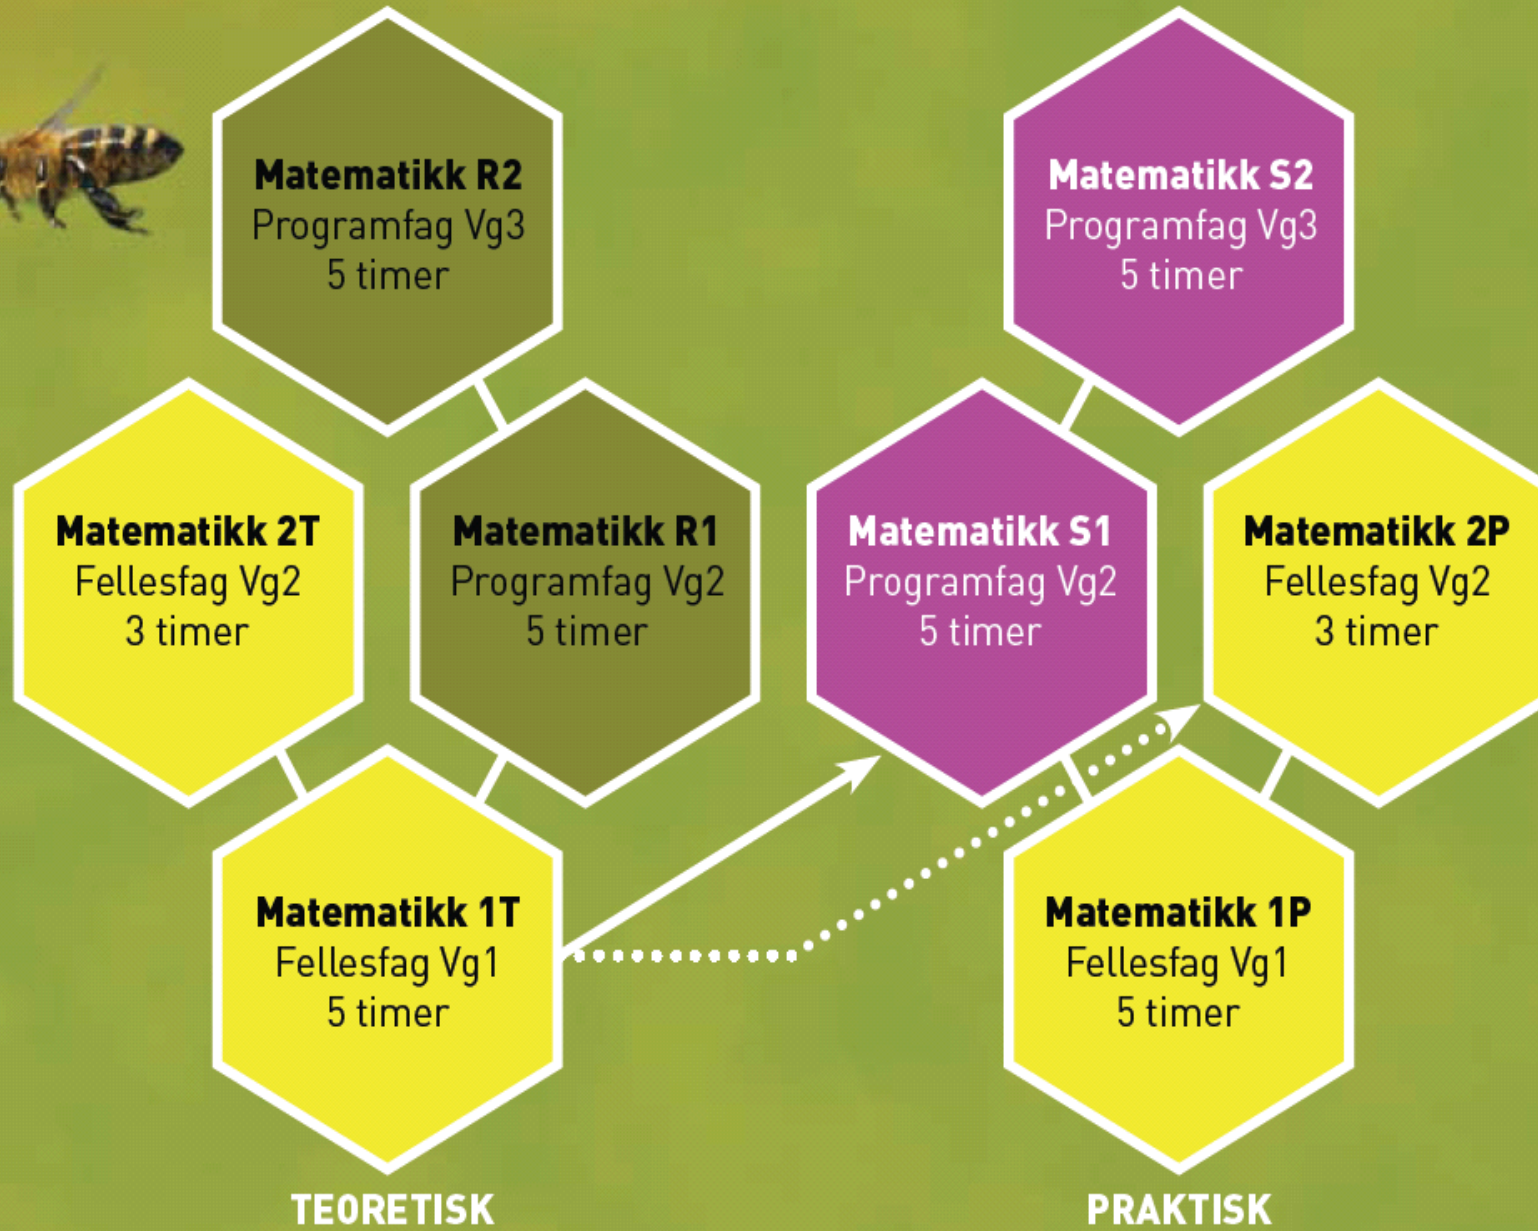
Matematikk R2
Programfag Vg3
5 timer

Matematikk S2
Programfag Vg3
5 timer

Matematikk 2T
Fellesfag Vg2
3 timer

Matematikk R1
Programfag Vg2
5 timer

Matematikk S1
Programfag Vg2
5 timer

Matematikk 2P
Fellesfag Vg2
3 timer

Matematikk 1T
Fellesfag Vg1
5 timer

Matematikk 1P
Fellesfag Vg1
5 timer

TEORETISK

PRAKTISK